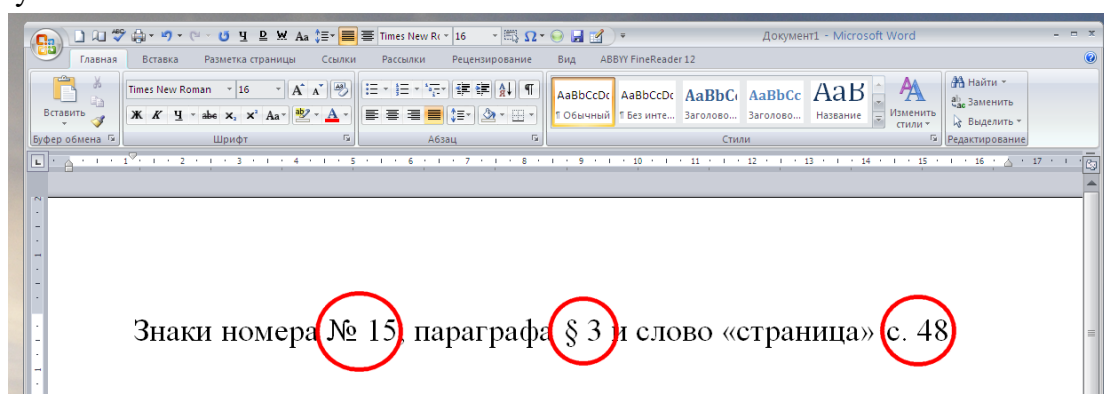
Times New Ro 16
Документ1 - Microsoft Word
Главная Вставка Разметка страницы Ссылки Рассылки Рецензирование Вид ABBYY FineReader 12
Вставить
Буфер обмена
Times New Roman 16
Ж К Ч abe $x_2$ $x^2$ Aa
Шрифт
Абзац
AaBbCcDc ¶ Обычный
AaBbCcDc ¶ Без инте...
AaBbC Заголово...
AaBbCc Заголово...
AaB Название
Изменить стили
Стили
Найти
Заменить
Выделить
Редактирование

Знаки номера № 15, параграфа § 3 и слово «страница» с. 48